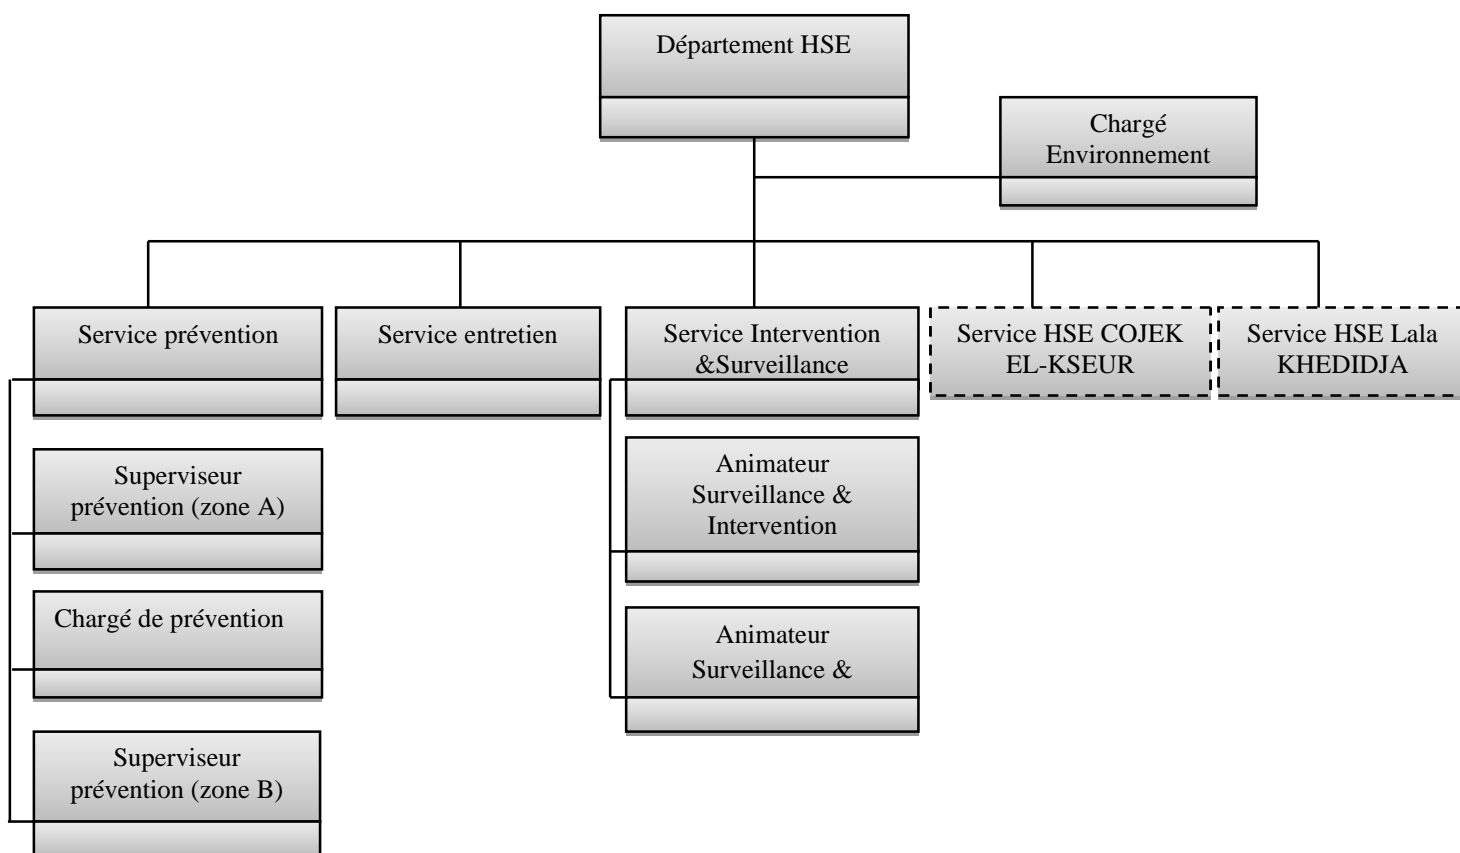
Département HSE

Chargé Environnement

Service prévention

Service entretien

Service Intervention &Surveillance

Service HSE COJEK EL-KSEUR

Service HSE Lala KHEDIDJA

Superviseur prévention (zone A)

Chargé de prévention

Superviseur prévention (zone B)

Animateur Surveillance & Intervention

Animateur Surveillance &